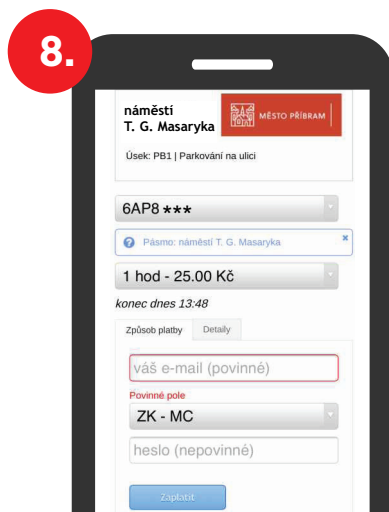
8.

náměstí
T. G. Masaryka

MĚSTO PŘÍBRAM

Úsek: PB1 | Parkování na ulici

6AP8 ***

Pásmo: náměstí T. G. Masaryka

×

1 hod - 25.00 Kč

konec dnes 13:48

Způsob platby

Detaily

váš e-mail (povinné)

Povinné pole

ZK - MC

heslo (nepovinné)

Zaplatit